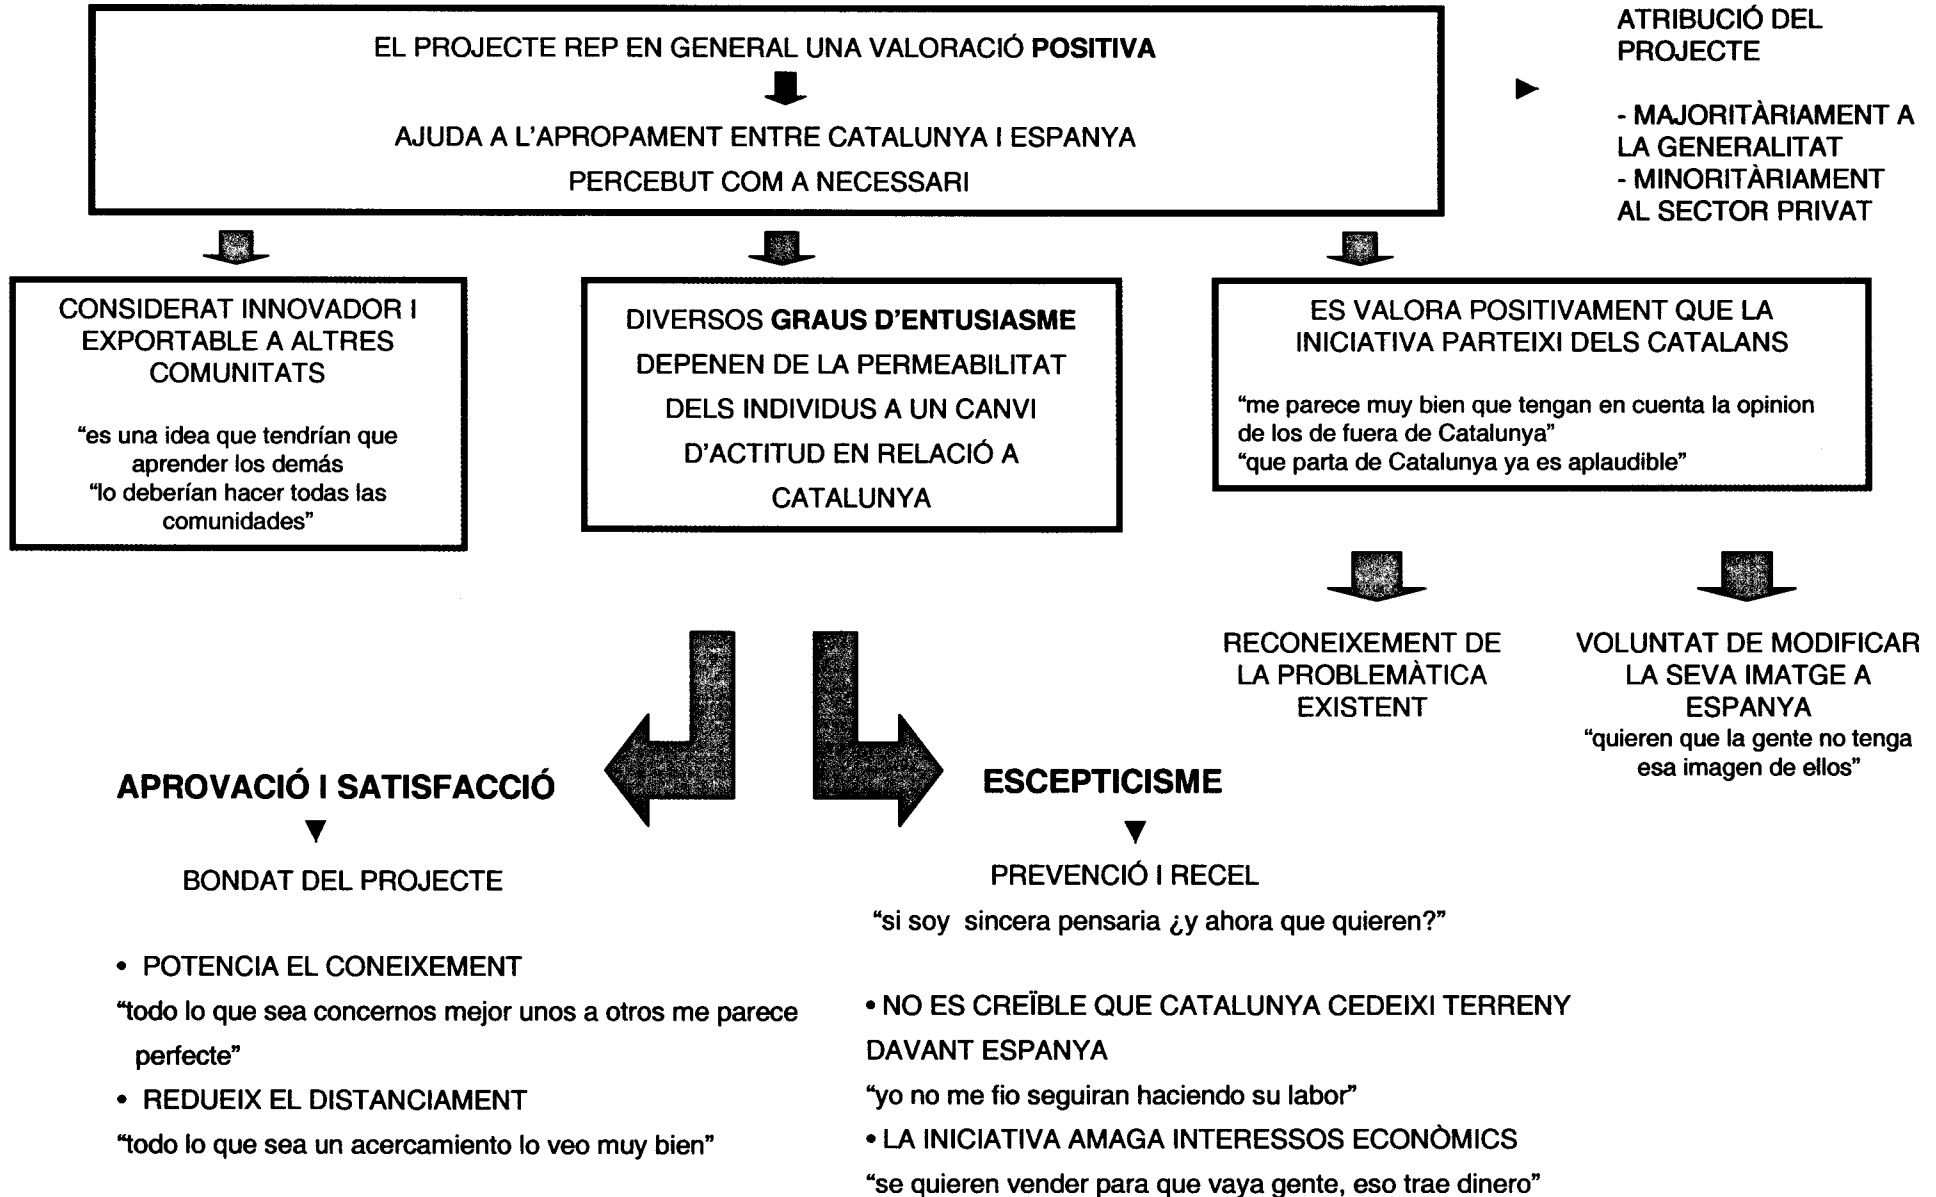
EL PROJECTE REP EN GENERAL UNA VALORACIÓ POSITIVA

AJUDA A L'APROPAMENT ENTRE CATALUNYA I ESPANYA

PERCEBUT COM A NECESSARI

ATRIBUCIÓ DEL PROJECTE

- MAJORITÀRIAMENT A LA GENERALITAT
- MINORITÀRIAMENT AL SECTOR PRIVAT

CONSIDERAT INNOVADOR I EXPORTABLE A ALTRES COMUNITATS

"es una idea que tendrían que aprender los demás
"lo deberían hacer todas las comunidades"

DIVERSOS GRAUS D'ENTUSIASME DEPENEN DE LA PERMEABILITAT DELS INDIVIDUS A UN CANVI D'ACTITUD EN RELACIÓ A CATALUNYA

ES VALORA POSITIVAMENT QUE LA INICIATIVA PARTEIXI DELS CATALANS

"me parece muy bien que tengan en cuenta la opinion de los de fuera de Catalunya"
"que parta de Catalunya ya es aplaudible"

RECONEIXEMENT DE LA PROBLEMÀTICA EXISTENT

VOLUNTAT DE MODIFICAR LA SEVA IMATGE A ESPANYA
"quieren que la gente no tenga esa imagen de ellos"

APROVACIÓ I SATISFACCIÓ

BONDAT DEL PROJECTE

• POTENCIA EL CONEIXEMENT
"todo lo que sea concernos mejor unos a otros me parece perfecte"
• REDUEIX EL DISTANCIAMENT
"todo lo que sea un acercamiento lo veo muy bien"

ESCEPTICISME

PREVENCIÓ I RECEL
"si soy sincera pensaria ¿y ahora que quieren?"

• NO ES CREÏBLE QUE CATALUNYA CEDEIXI TERRENY DAVANT ESPANYA
"yo no me fio seguiran haciendo su labor"
• LA INICIATIVA AMAGA INTERESSOS ECONÒMICS
"se quieren vender para que vaya gente, eso trae dinero"